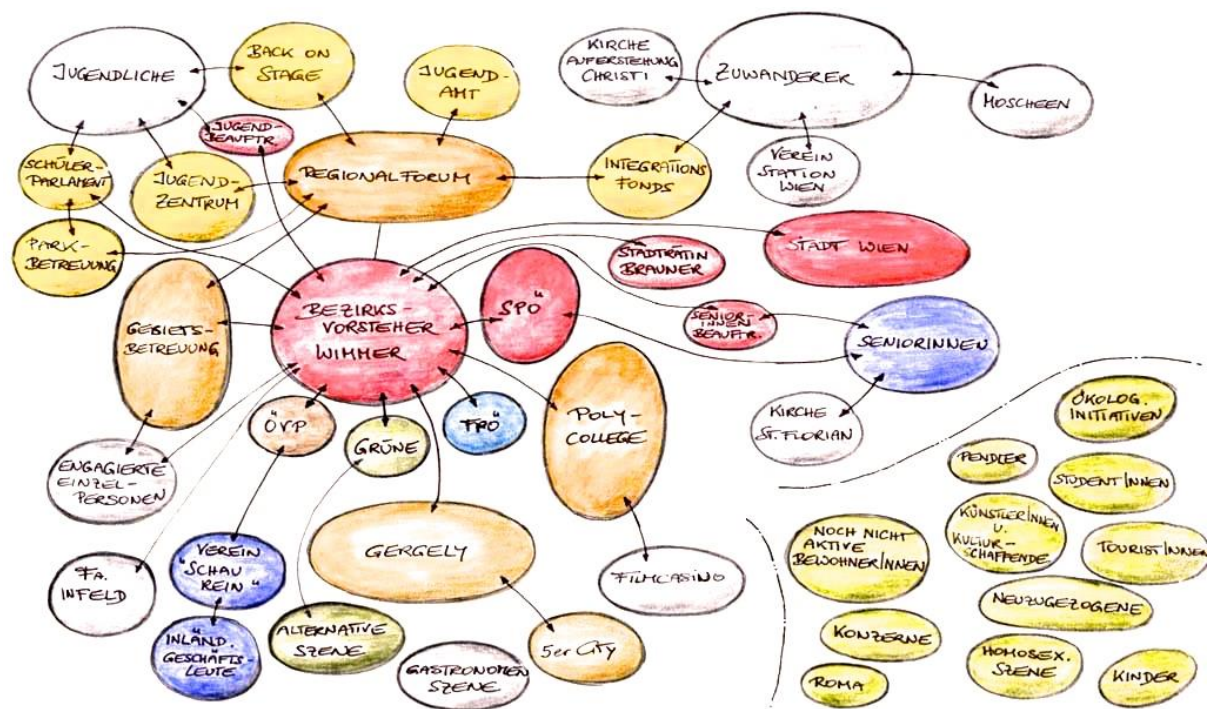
JUGENDLICHE

BACK ON STAGE

JUGEND-AMT

KIRCHE AUFERSTEHUNG CHRISTI

ZUWANDERER

MOSCHEEN

JUGEND-BEAUFTR.

SCHÜLER-PARLAMENT

JUGEND-ZENTRUM

REGIONALFORUM

INTEGRATIONS FONDS

VEREIN STATION WIEN

PARK-BETREUUNG

STADTRÄTIN BRAUNER

STADT WIEN

GEBIETS-BETREUUNG

BEZIRKS-VORSTEHER WIMMER

SPÖ

SENIOR-INNEN BEAUFTR.

SENIORINNEN

POLY-COLLEGE

KIRCHE ST. FLORIAN

ÖKOLOG. INITIATIVEN

ÖVP

GRÜNE

FPÖ

PENDLER

STUDENT INNEN

ENGAGIERTE EINZEL-PERSONEN

KÜNSTLER INNEN U. KULTURSCHAFFENDE

NOCH NICHT AKTIVE BEWOHNER INNEN

TOURIST INNEN

GERGELY

VEREIN "SCHAU REIN"

FA. INFELD

FILMCASINO

NEUZUGEZOGENE

KONZERNE

INLÄND. GESCHÄFTS-LEUTE

ALTERNATIVE SZENE

5er CITY

HOMOSEX. SZENE

GASTRONOMIE SZENE

ROMA

KINDER